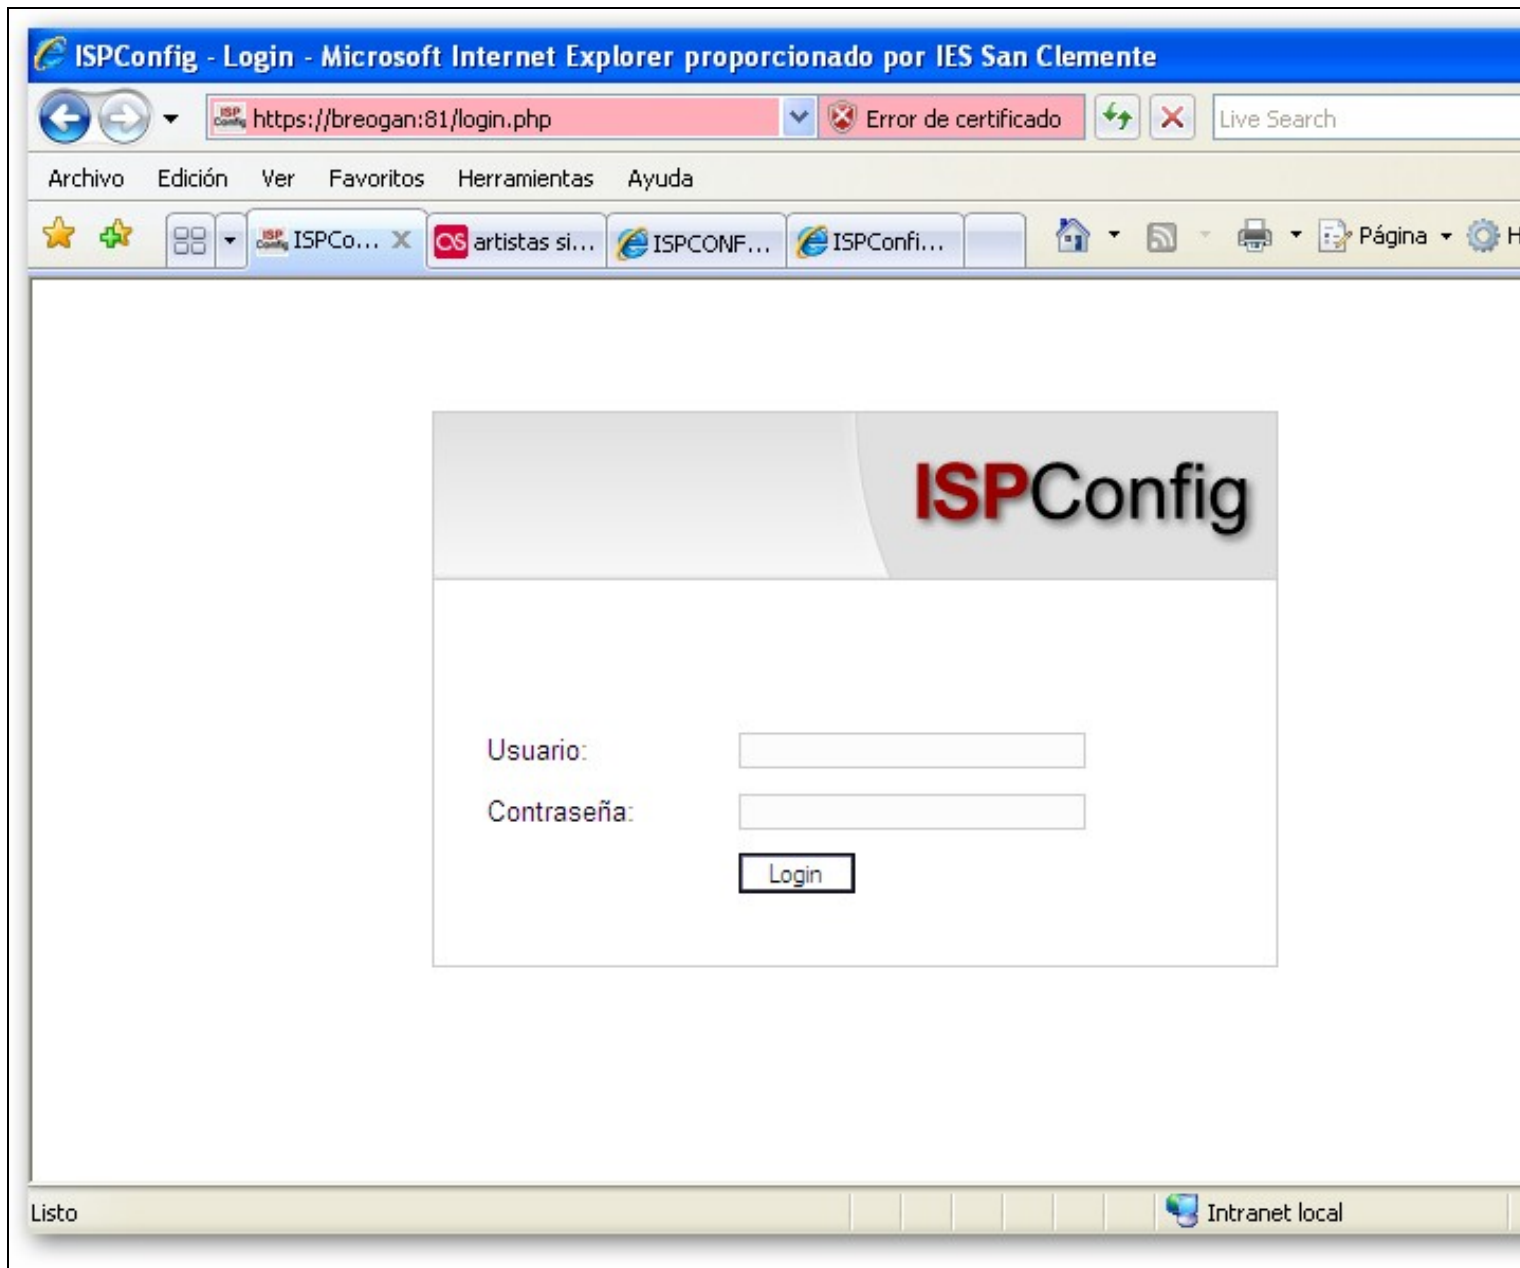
ISPConfig - Login - Microsoft Internet Explorer proporcionado por IES San Clemente

https://breogan:81/login.php

Error de certificado

Live Search

Archivo Edición Ver Favoritos Herramientas Ayuda

ISPCo... artistas si... ISPCONF... ISPConfi...

Página

ISPConfig

Usuario:

Contraseña:

Login

Listo

Intranet local